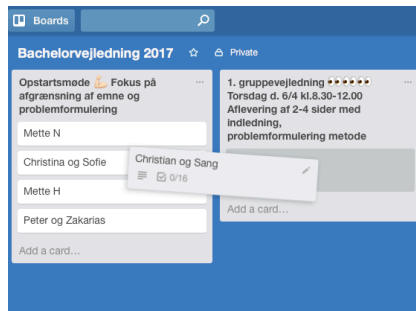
Boards

Bachelorvejledning 2017 ☆ Private

Opstartsmøde Fokus på afgrænsning af emne og problemformulering ...

Mette N

Christina og Sofie

Mette H

Peter og Zakarias

Add a card...

Christian og Sang

0/16

1. gruppevejledning Torsdag d. 6/4 kl.8.30-12.00 Aflevering af 2-4 sider med indledning, problemformulering metode ...

Add a card...